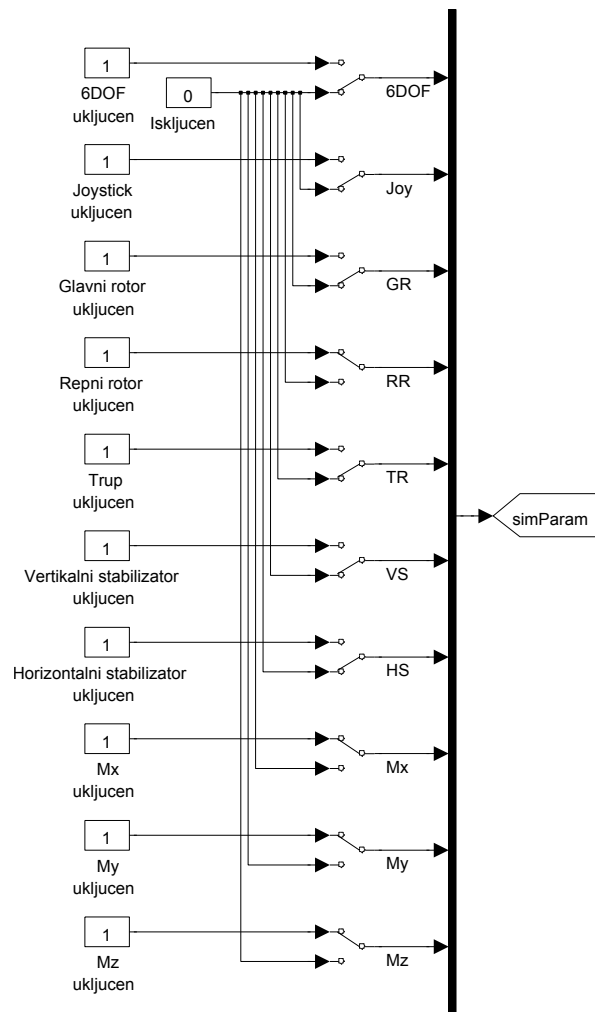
1
6DOF
ukljucen

0
Iskljucen

6DOF

1
Joystick
ukljucen

Joy

1
Glavni rotor
ukljucen

GR

1
Repni rotor
ukljucen

RR

1
Trup
ukljucen

TR

simParam

1
Vertikalni stabilizator
ukljucen

VS

1
Horizontalni stabilizator
ukljucen

HS

1
Mx
ukljucen

Mx

1
My
ukljucen

My

1
Mz
ukljucen

Mz